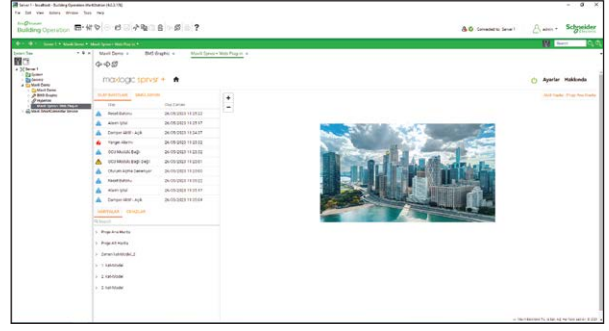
Server 1 - EcoStruxure Building Operation WorkStation

File Edit View Window Tools Help

EcoStruxure Building Operation

Connected to: Server 1

admin

Schneider Electric

Search

System Tree

Server 1
System
Devices
Maxiti Demo
Maxiti Demo
BMS Graphic
Algoritm
Maxiti Sprint - Web Plug-in

Maxiti Demo

BMS Graphic

Maxiti Sprint - Web Plug-in

maxlogic sprint +

Ayarlar Hakkında

| Olay | Olay Zamanı |
|---|---|
| Reset Alarmı | 26/05/2023 13:20:32 |
| Alarm İptal | 26/05/2023 13:20:37 |
| Damper Aktif - Açık | 26/05/2023 13:24:07 |
| Yangın Alarmı | 26/05/2023 13:20:32 |
| DGD Modülü Bağlı | 26/05/2023 13:20:32 |
| DGD Modülü Bağlı Değil | 26/05/2023 13:20:01 |
| Otomatik Açma Zamanı | 26/05/2023 13:20:01 |
| Reset Alarmı | 26/05/2023 13:20:01 |
| Alarm İptal | 26/05/2023 13:20:01 |
| Damper Aktif - Açık | 26/05/2023 13:20:04 |

Proje Ana Menü
Proje Alt Kırılım
Zonlar Sembolleri 2
1. Kat Modül
2. Kat Modül
3. Kat Modül